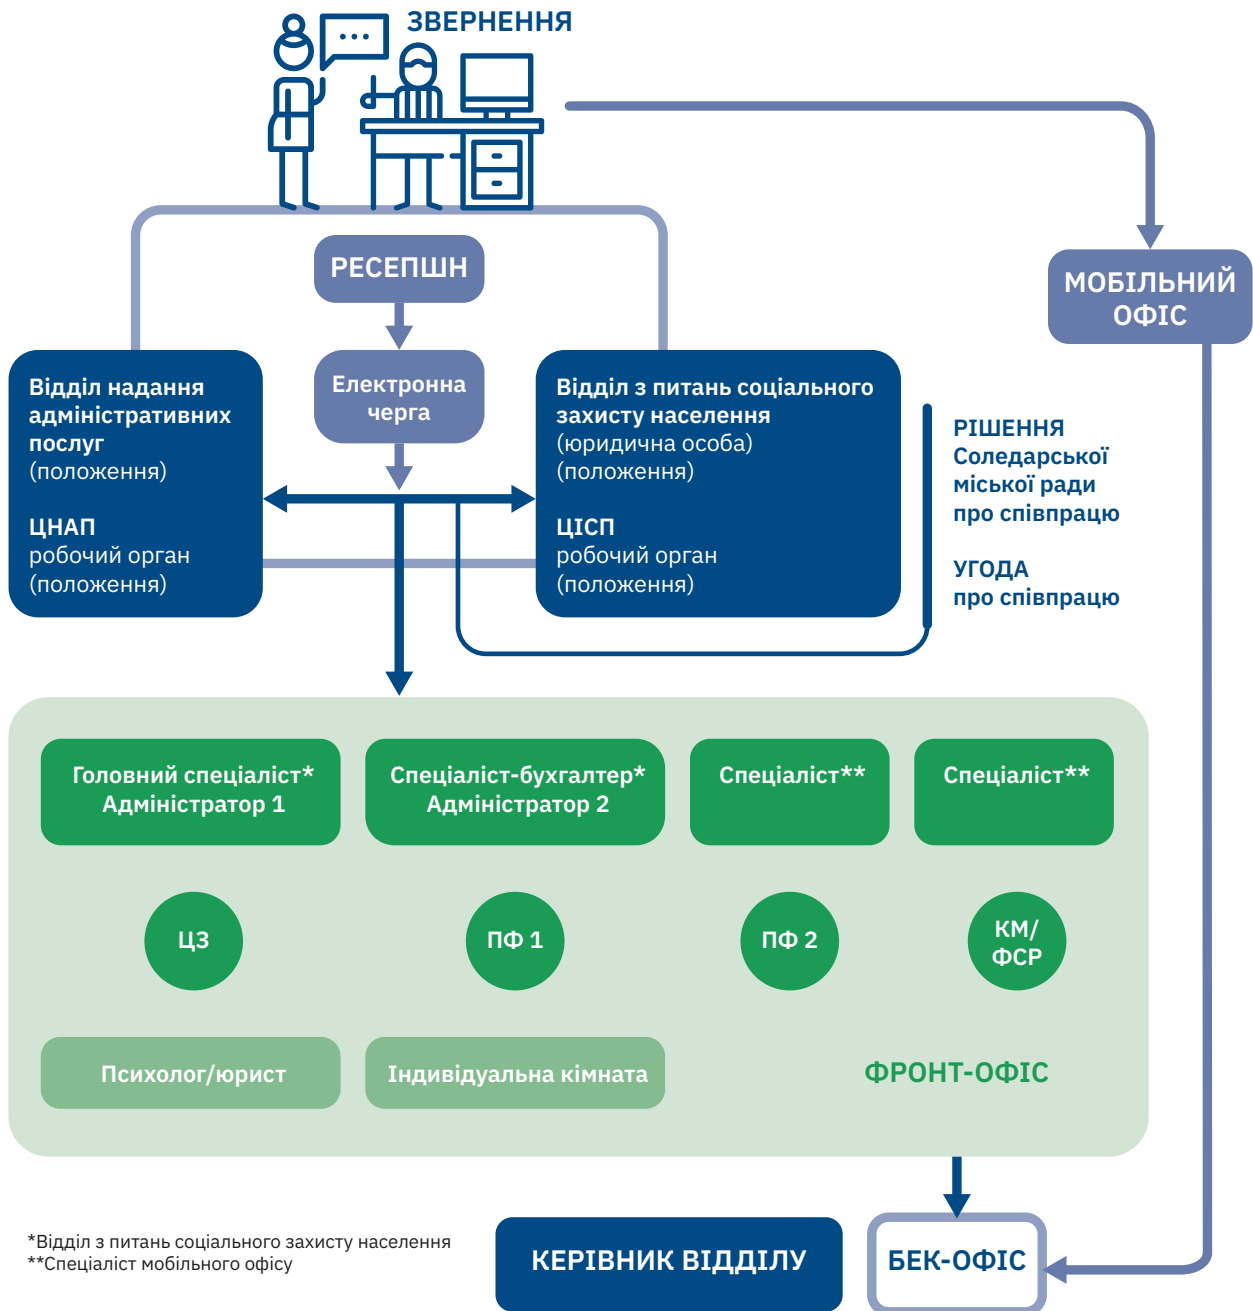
ЗВЕРНЕННЯ

РЕСЕПШН

Електронна черга

Відділ надання адміністративних послуг
(положення)

ЦНАП
робочий орган
(положення)

Відділ з питань соціального захисту населення
(юридична особа)
(положення)

ЦІСП
робочий орган
(положення)

МОБІЛЬНИЙ ОФІС

РІШЕННЯ Соледарської міської ради про співпрацю

УГОДА про співпрацю

Головний спеціаліст* Адміністратор 1

Спеціаліст-бухгалтер* Адміністратор 2

Спеціаліст**

Спеціаліст**

ЦЗ

ПФ 1

ПФ 2

КМ/ ФСР

Психолог/юрист

Індивідуальна кімната

ФРОНТ-ОФІС

*Відділ з питань соціального захисту населення
**Спеціаліст мобільного офісу

КЕРІВНИК ВІДДІЛУ

БЕК-ОФІС